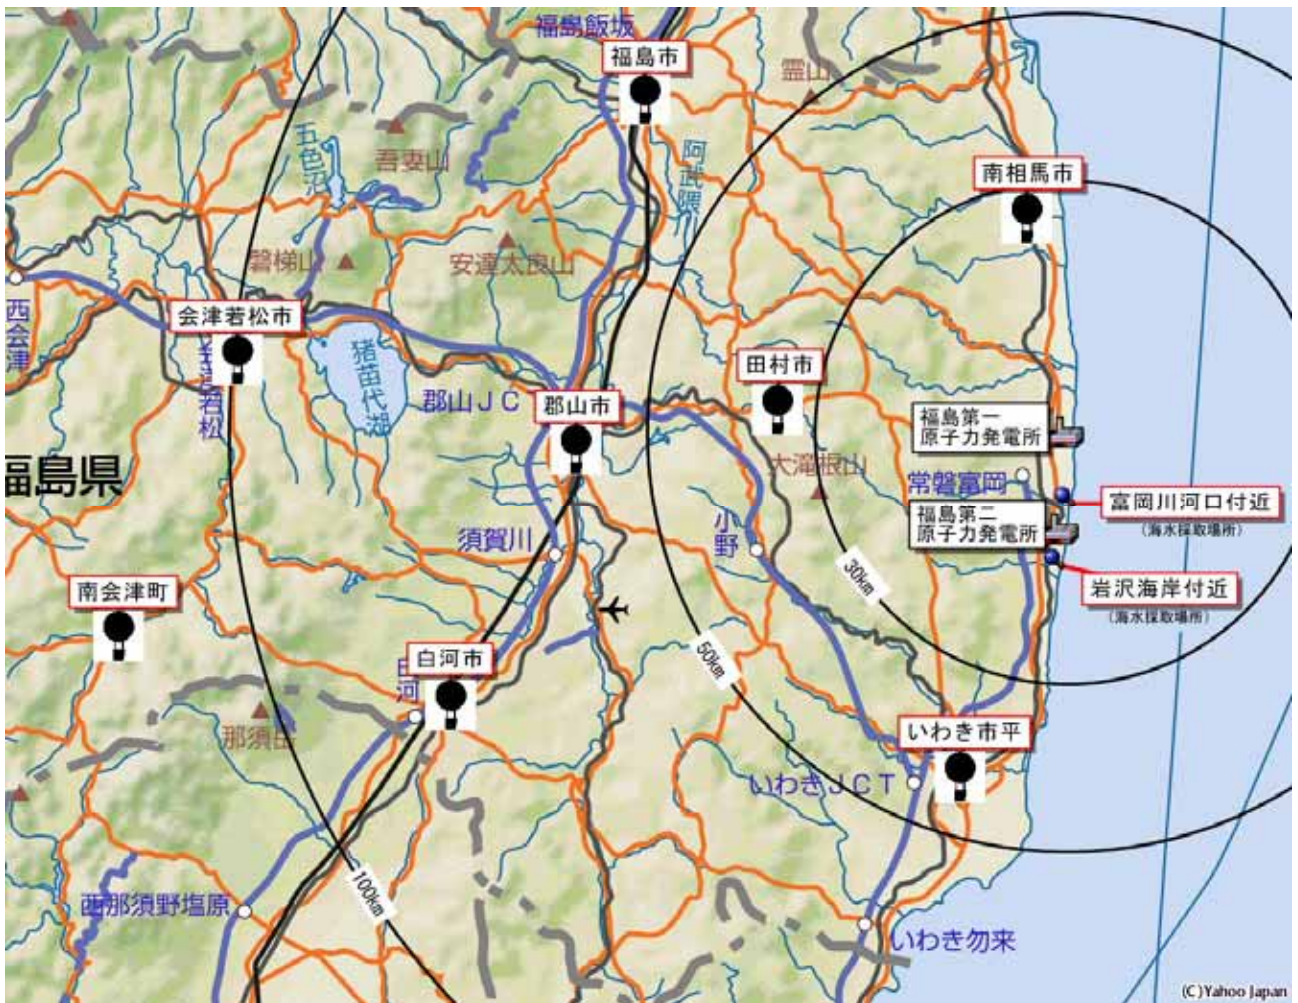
福島飯坂
福島市
霊山
五色沼
吾妻山
阿武隈
南相馬市
磐梯山
安達太良山
西会津
会津若松市
会津若松
猪苗代湖
田村市
郡山JC
郡山市
福島第一
原子力発電所
福島県
大滝根山
常磐富岡
富岡川河口付近
(海水採取場所)
福島第二
原子力発電所
須賀川
小野
30km
岩沢海岸付近
(海水採取場所)
南会津町
白河市
白河
50km
那須岳
いわき市平
いわきJCT
100km
西那須野塩原
いわき勿来
(C)Yahoo Japan